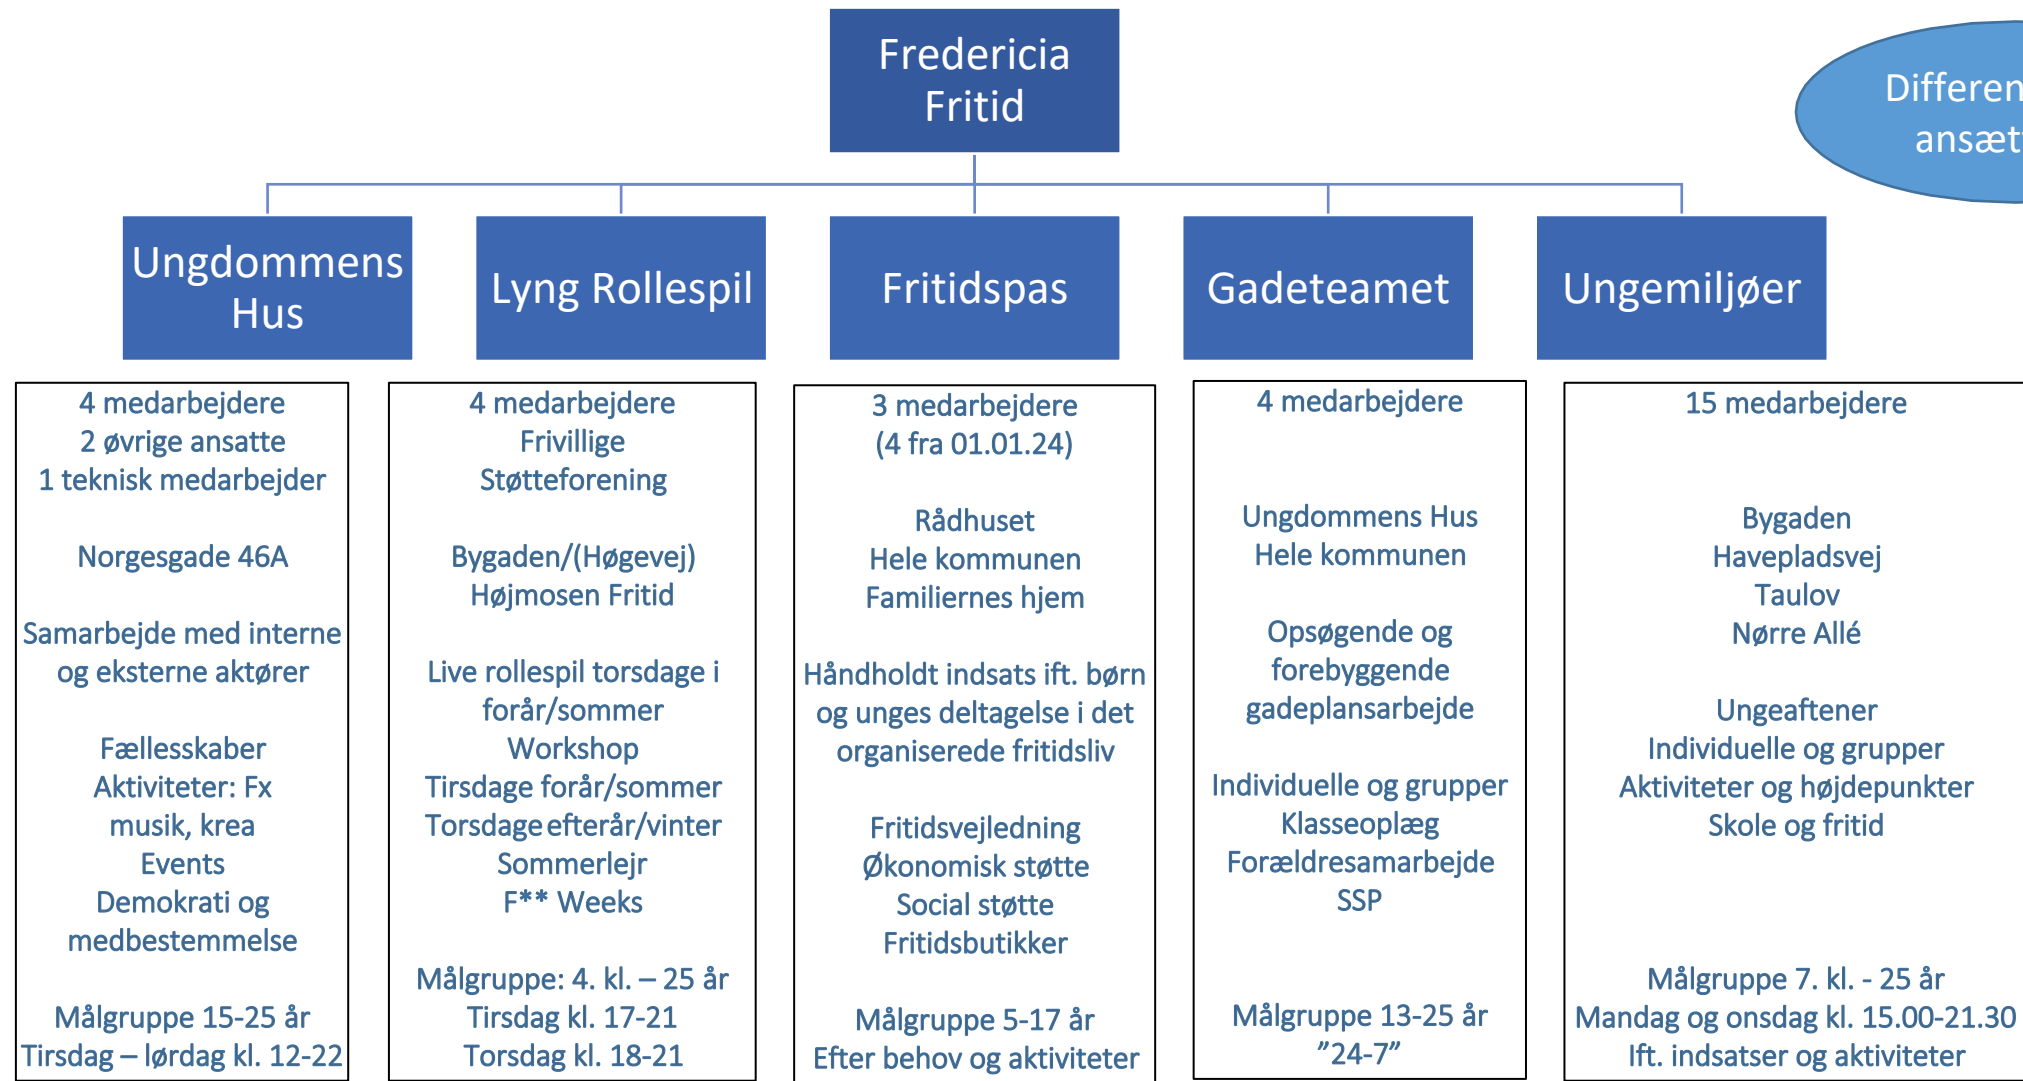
Fredericia Fritid

Differen
ansæt

Ungdommens Hus

Lyng Rollespil

Fritidspas

Gadeteamet

Ungemiljøer

4 medarbejdere
2 øvrige ansatte
1 teknisk medarbejder

Norgesgade 46A

Samarbejde med interne og eksterne aktører

Fællesskaber
Aktiviteter: Fx musik, krea
Events
Demokrati og medbestemmelse

Målgruppe 15-25 år
Tirsdag – lørdag kl. 12-22

4 medarbejdere
Frivillige
Støtteforening

Bygaden/(Høgevej)
Højmosen Fritid

Live rollespil torsdage i forår/sommer
Workshop
Tirsdage forår/sommer
Torsdage efterår/vinter
Sommerlejr
F** Weeks

Målgruppe: 4. kl. – 25 år
Tirsdag kl. 17-21
Torsdag kl. 18-21

3 medarbejdere
(4 fra 01.01.24)

Rådhuset
Hele kommunen
Familiernes hjem

Håndholdt indsats ift. børn og unges deltagelse i det organiserede fritidsliv

Fritidsvejledning
Økonomisk støtte
Social støtte
Fritidsbutikker

Målgruppe 5-17 år
Efter behov og aktiviteter

4 medarbejdere

Ungdommens Hus
Hele kommunen

Opsøgende og forebyggende gadeplansarbejde

Individuelle og grupper
Klasseoplæg
Forældresamarbejde
SSP

Målgruppe 13-25 år
”24-7”

15 medarbejdere

Bygaden
Havepladsvej
Taulov
Nørre Allé

Ungeaftener
Individuelle og grupper
Aktiviteter og højdepunkter
Skole og fritid

Målgruppe 7. kl. - 25 år
Mandag og onsdag kl. 15.00-21.30
Ift. indsatser og aktiviteter